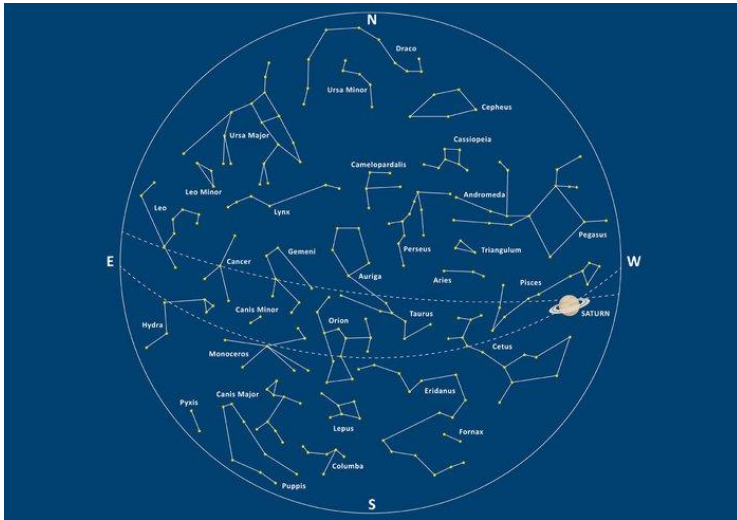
N

Draco

Ursa Minor

Cepheus

Cassiopeia

Ursa Major

Camelopardalis

Leo Minor

Andromeda

Leo

Lynx

Pegasus

Perseus

Triangulum

Gemeni

E

Cancer

Auriga

W

Aries

Pisces

SATURN

Canis Minor

Taurus

Hydra

Orion

Cetus

Monoceros

Eridanus

Pyxis

Canis Major

Fornax

Lepus

Columba

Puppis

S